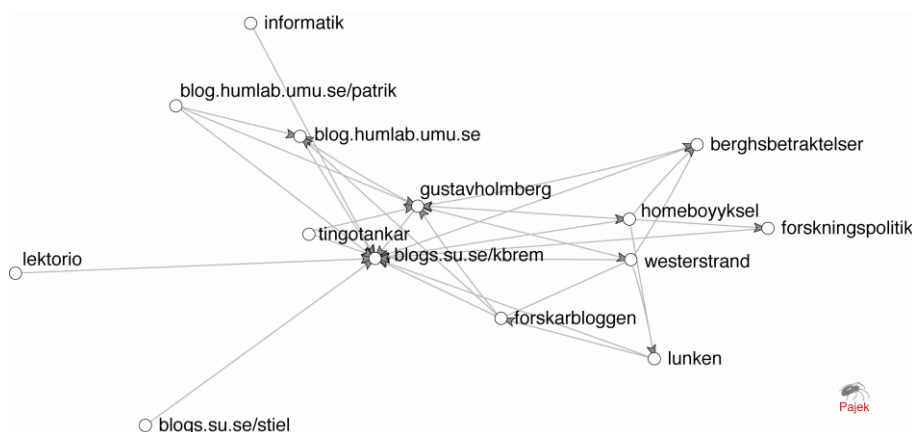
informatik
blog.humlab.umu.se/patrik
blog.humlab.umu.se
berghsbetraktelser
gustavholmberg
homeboyyksel
forskningspolitik
tingotankar
lektorio
blogs.su.se/kbrem
westerstrand
forskarbloggen
lunken
Pajek
blogs.su.se/stiel